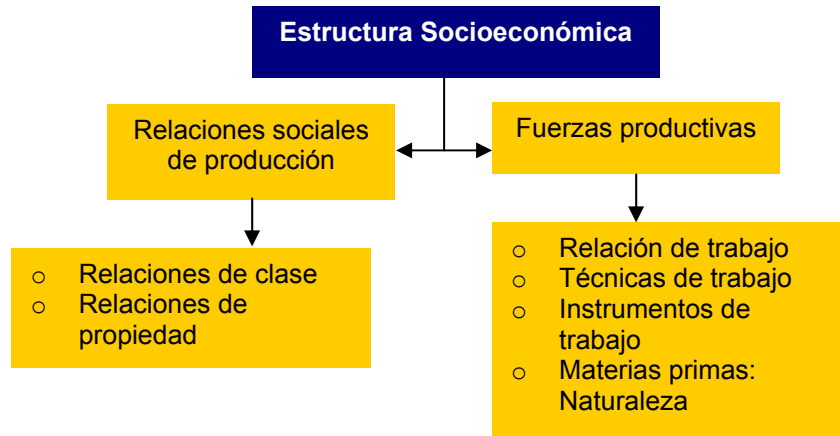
Estructura Socioeconómica

Relaciones sociales de producción

Fuerzas productivas

o Relaciones de clase
o Relaciones de propiedad

o Relación de trabajo
o Técnicas de trabajo
o Instrumentos de trabajo
o Materias primas: Naturaleza